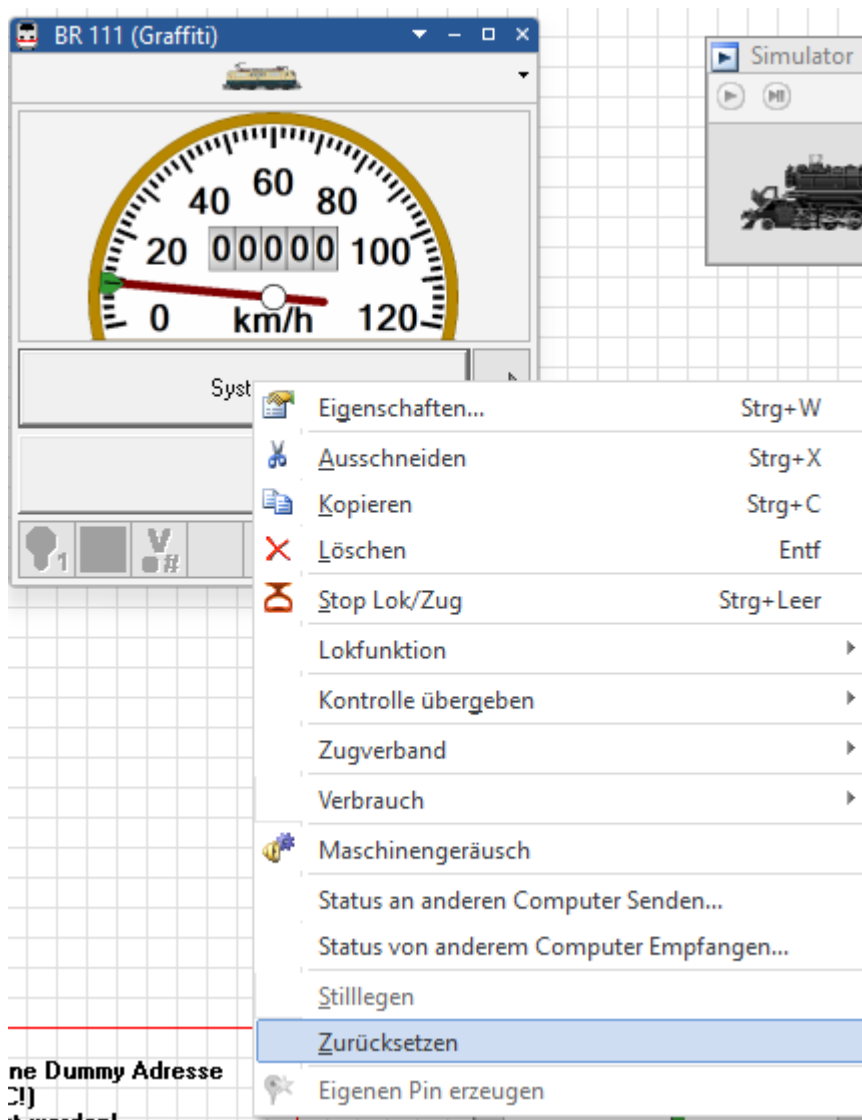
BR 111 (Graffiti)

40 60 80
20 00000 100
0 km/h 120

Syst

1

#

Simulator

Eigenschaften... Strg+W
Ausschneiden Strg+X
Kopieren Strg+C
Löschen Entf
Stop Lok/Zug Strg+Leer
Lokfunktion
Kontrolle übergeben
Zugverband
Verbrauch
Maschinengeräusch
Status an anderen Computer Senden...
Status von anderem Computer Empfangen...
Stilllegen
Zurücksetzen
Eigenen Pin erzeugen

ne Dummy Adresse
C!)
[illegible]